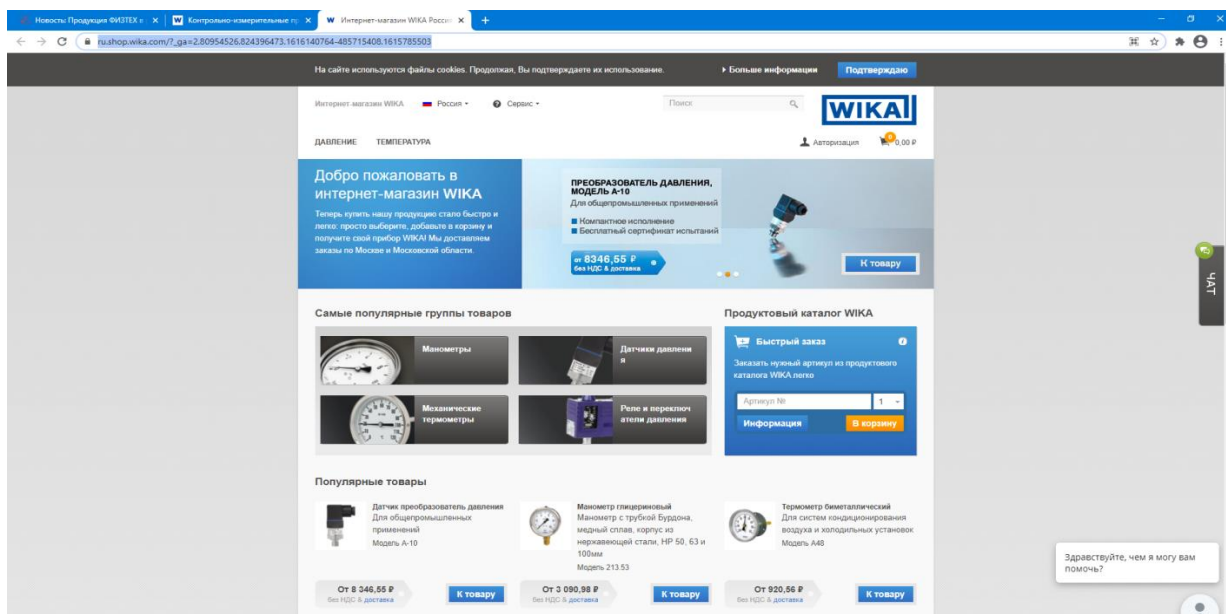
Новости: Продукция ФИЗТЕХ и ×
Контрольно-измерительные пр ×
Интернет-магазин WIKA Росси ×
+

ru.shop.wika.com/?_ga=2.80954526.824396473.1616140764-485715408.1615785503

На сайте используются файлы cookies. Продолжая, Вы подтверждаете их использование.
▸ Больше информации
Подтверждаю

Интернет-магазин WIKA
Россия
Сервис
Поиск
WIKA

ДАВЛЕНИЕ
ТЕМПЕРАТУРА
Авторизация
0
0,00 ₽

Добро пожаловать в интернет-магазин WIKA

Теперь купить нашу продукцию стало быстро и легко: просто выберите, добавьте в корзину и получите свой прибор WIKA! Мы доставляем заказы по Москве и Московской области.

ПРЕОБРАЗОВАТЕЛЬ ДАВЛЕНИЯ, МОДЕЛЬ A-10
Для общепромышленных применений
Компактное исполнение
Бесплатный сертификат испытаний
от 8346,55 ₽
без НДС & доставка
К товару

ЧАТ

Самые популярные группы товаров

Манометры
Датчики давления
Механические термометры
Реле и переключатели давления

Продуктовый каталог WIKA

Быстрый заказ
Заказать нужный артикул из продуктового каталога WIKA легко
Артикул №
1
Информация
В корзину

Популярные товары

Датчик преобразователь давления
Для общепромышленных применений
Модель A-10

Манометр глицериновый
Манометр с трубкой Бурдона, медный сплав, корпус из нержавеющей стали, НР 50, 63 и 100мм
Модель 213.53

Термометр биметаллический
Для систем кондиционирования воздуха и холодильных установок
Модель A48

От 8 346,55 ₽
Без НДС & доставка
К товару

От 3 090,98 ₽
Без НДС & доставка
К товару

От 920,56 ₽
Без НДС & доставка
К товару

Здравствуйте, чем я могу вам помочь?